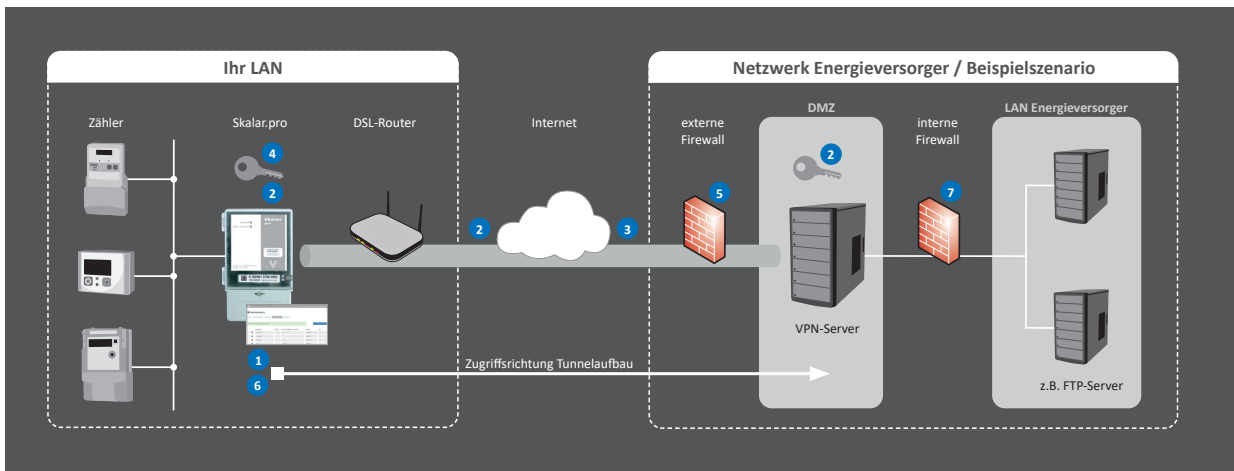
Ihr LAN

Zähler

Skalar.pro

DSL-Router

4

2

2

1

6

Internet

2

3

Zugriffsrichtung Tunnelaufbau

Netzwerk Energieversorger / Beispielszenario

externe Firewall

5

DMZ

2

VPN-Server

interne Firewall

7

LAN Energieversorger

z.B. FTP-Server